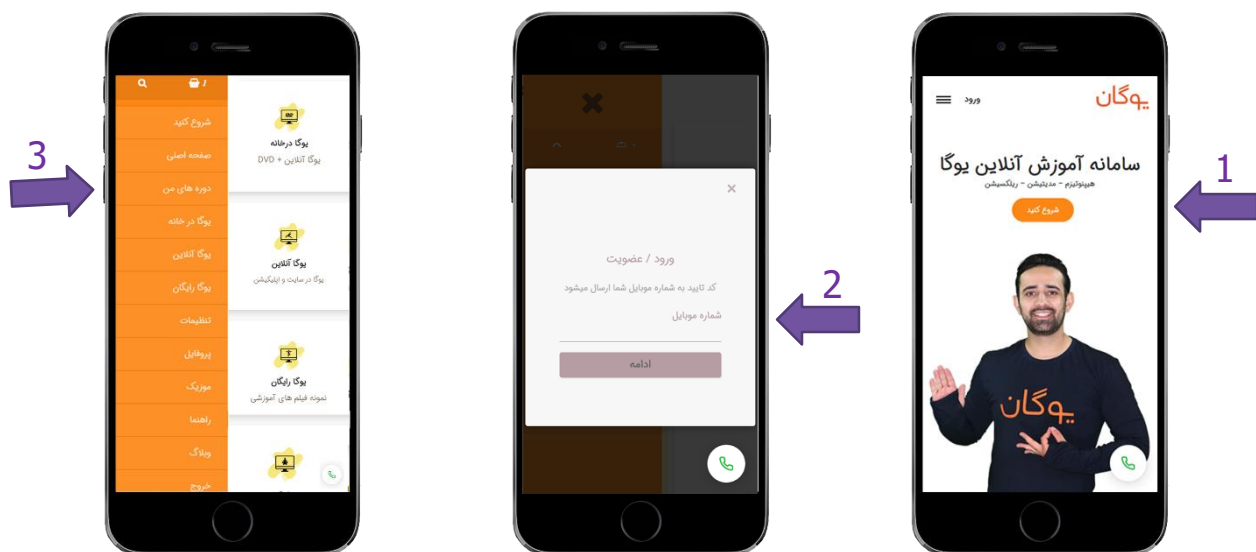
3

شروع کنید
صفحه اصلی
دوره های من
یوگا در خانه
یوگا آنلاین
یوگا رایگان
تنظیمات
پروفایل
موزیک
راهنما
وبلاگ
خروج

یوگا درخانه
یوگا آنلاین + DVD

یوگا آنلاین
یوگا در سایت و اپلیکیشن

یوگا رایگان
نمونه فیلم های آموزشی

ورود / عضویت
کد تایید به شماره موبایل شما ارسال میشود
شماره موبایل
ادامه

2

یوگان
ورود
سامانه آموزش آنلاین یوگا
هیپنوتیزم - مدیتیشن - ریلکسیشن
شروع کنید
یوگان

1